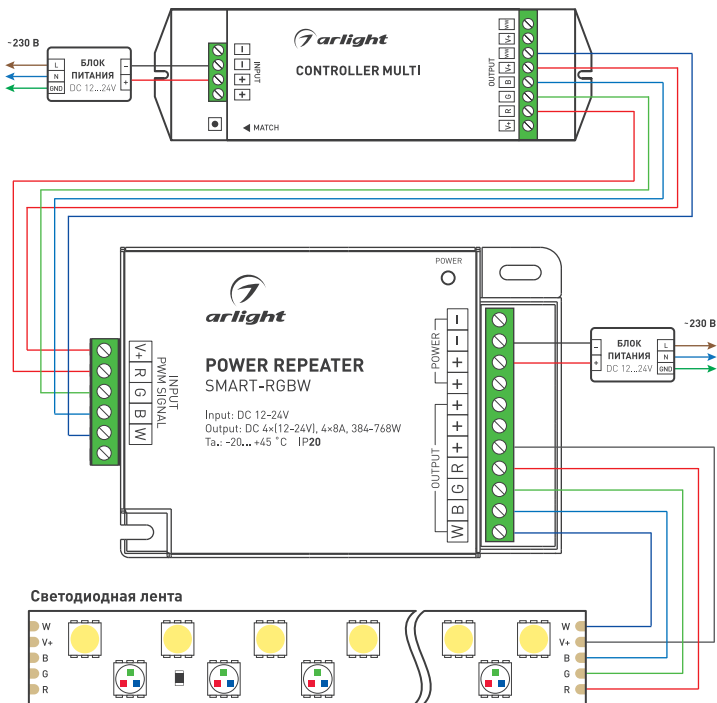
~230 В

L
N
GND

БЛОК ПИТАНИЯ
DC 12...24V

–
+

–
–
+
+
INPUT

arlight
CONTROLLER MULTI

MATCH

W4
V+
W3
V+
B
V+
R
G
W2
W1
OUTPUT

POWER

arlight

POWER REPEATER
SMART-RGBW

Input: DC 12-24V
Output: DC 4×(12-24V), 4×8A, 384-768W
Ta.: -20... +45 °C IP20

V+
R
G
B
W
INPUT
PWM SIGNAL

–
–
+
+
POWER
+
+
+
R
G
B
W
OUTPUT

–
+
БЛОК ПИТАНИЯ
DC 12...24V
L
N
GND
~230 В

Светодиодная лента

W
V+
B
G
R

W
V+
B
G
R